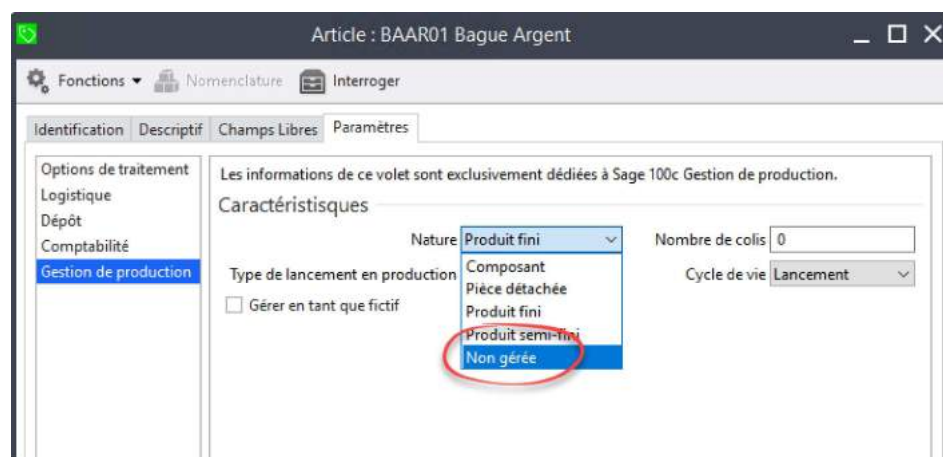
Article : BAAR01 Bague Argent

Fonctions ▾ Nomenclature Interroger

Identification | Descriptif | Champs Libres | Paramètres

Options de traitement
Logistique
Dépôt
Comptabilité
Gestion de production

Les informations de ce volet sont exclusivement dédiées à Sage 100c Gestion de production.

Caractéristisques

Nature Produit fini

Nombre de colis 0

Type de lancement en production

Composant
Pièce détachée
Produit fini
Produit semi-fini
Non gérée

Cycle de vie Lancement

Gérer en tant que fictif